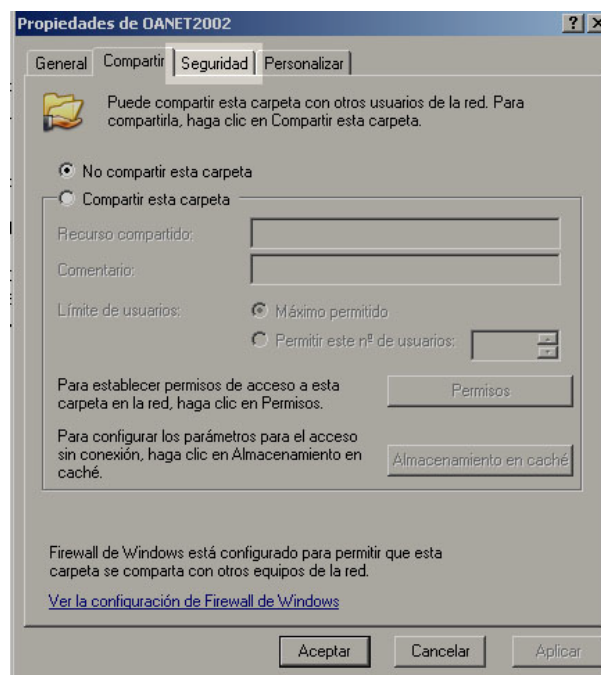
Propiedades de OANET2002

? X

General | Compartir | Seguridad | Personalizar

Puede compartir esta carpeta con otros usuarios de la red. Para compartirla, haga clic en Compartir esta carpeta.

No compartir esta carpeta

Compartir esta carpeta

Recurso compartido:

Comentario:

Límite de usuarios:

Máximo permitido

Permitir este nº de usuarios:

Para establecer permisos de acceso a esta carpeta en la red, haga clic en Permisos.

Permisos

Para configurar los parámetros para el acceso sin conexión, haga clic en Almacenamiento en caché.

Almacenamiento en caché

Firewall de Windows está configurado para permitir que esta carpeta se comparta con otros equipos de la red.

Ver la configuración de Firewall de Windows

Aceptar

Cancelar

Aplicar